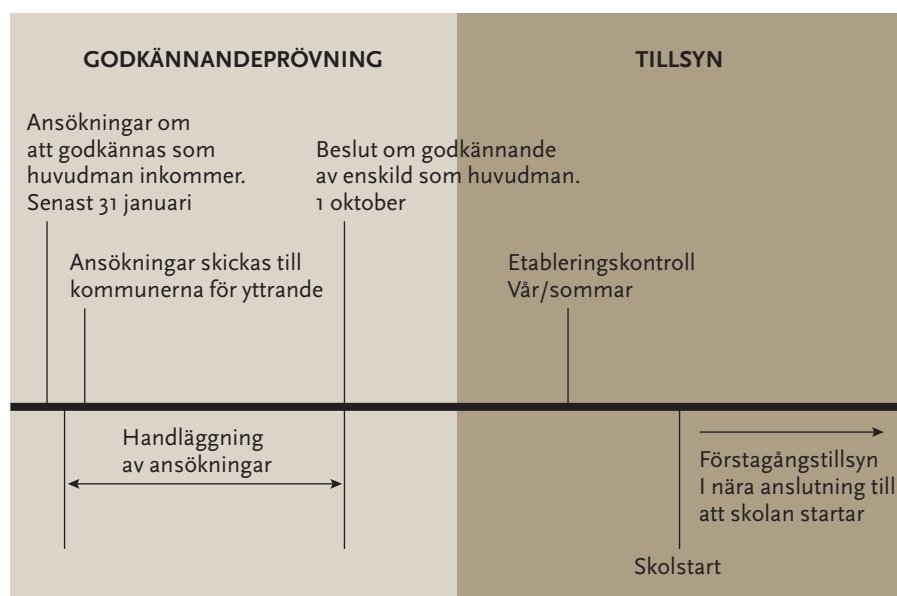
GODKÄNNANDEPRÖVNING

TILLSYN

Ansökningar om att godkännas som huvudman inkommer. Senast 31 januari

Beslut om godkännande av enskild som huvudman. 1 oktober

Ansökningar skickas till kommunerna för yttrande

Etableringskontroll Vår/sommar

Handläggning av ansökningar

Förstagångstillsyn I nära anslutning till att skolan startar

Skolstart